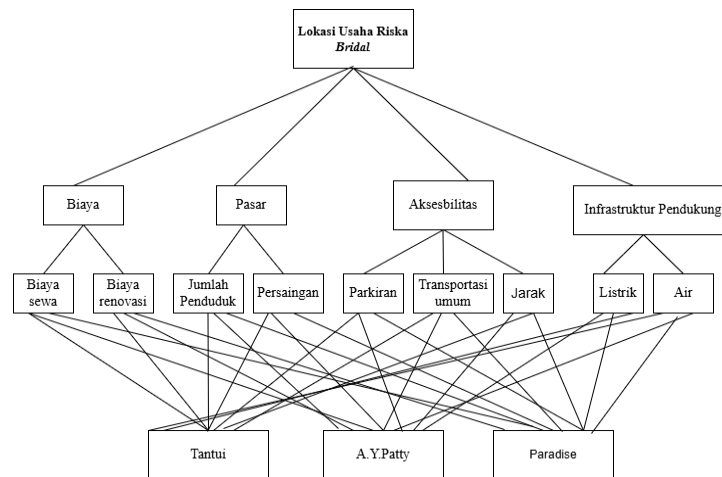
Lokasi Usaha Riska
*Bridal*

Biaya

Pasar

Aksesbilitas

Infrastruktur Pendukung

Biaya sewa

Biaya renovasi

Jumlah Penduduk

Persaingan

Parkiran

Transportasi umum

Jarak

Listrik

Air

Tantui

A.Y.Patty

Paradise